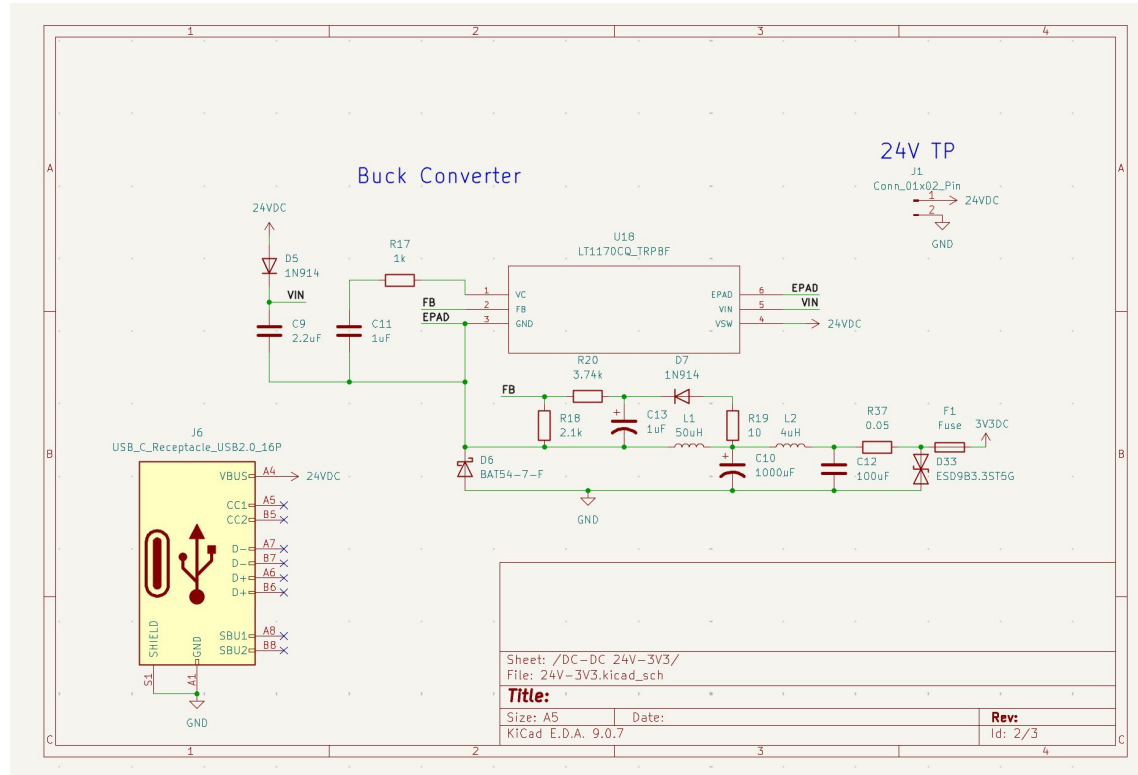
1
2
3
4

A
B
C

Buck Converter

24V TP
J1
Conn_01x02_Pin
1
2
24VDC
GND

24VDC
D5
1N914
VIN
C9
2.2uF
C11
1uF
R17
1k

U18
LT1170CQ_TRPBF
1 VC
2 FB
3 GND
FB
EPAD
EPAD 6
VIN 5
VSW 4
EPAD
VIN
24VDC

FB
R20
3.74k
D7
1N914
R18
2.1k
C13
1uF
L1
50uH
R19
10
L2
4uH
R37
0.05
F1
Fuse
3V3DC
D6
BAT54-7-F
C10
1000uF
C12
100uF
D33
ESD9B3.3ST5G
GND

J6
USB_C_Receptacle_USB2.0_16P
VBUS A4
24VDC
CC1 A5
CC2 B5
D− A7
D− B7
D+ A6
D+ B6
SBU1 A8
SBU2 B8
SHIELD
GND
S1
A1
GND

Sheet: /DC-DC 24V-3V3/
File: 24V-3V3.kicad_sch
Title:
Size: A5
Date:
Rev:
KiCad E.D.A. 9.0.7
Id: 2/3

1
2
3
4